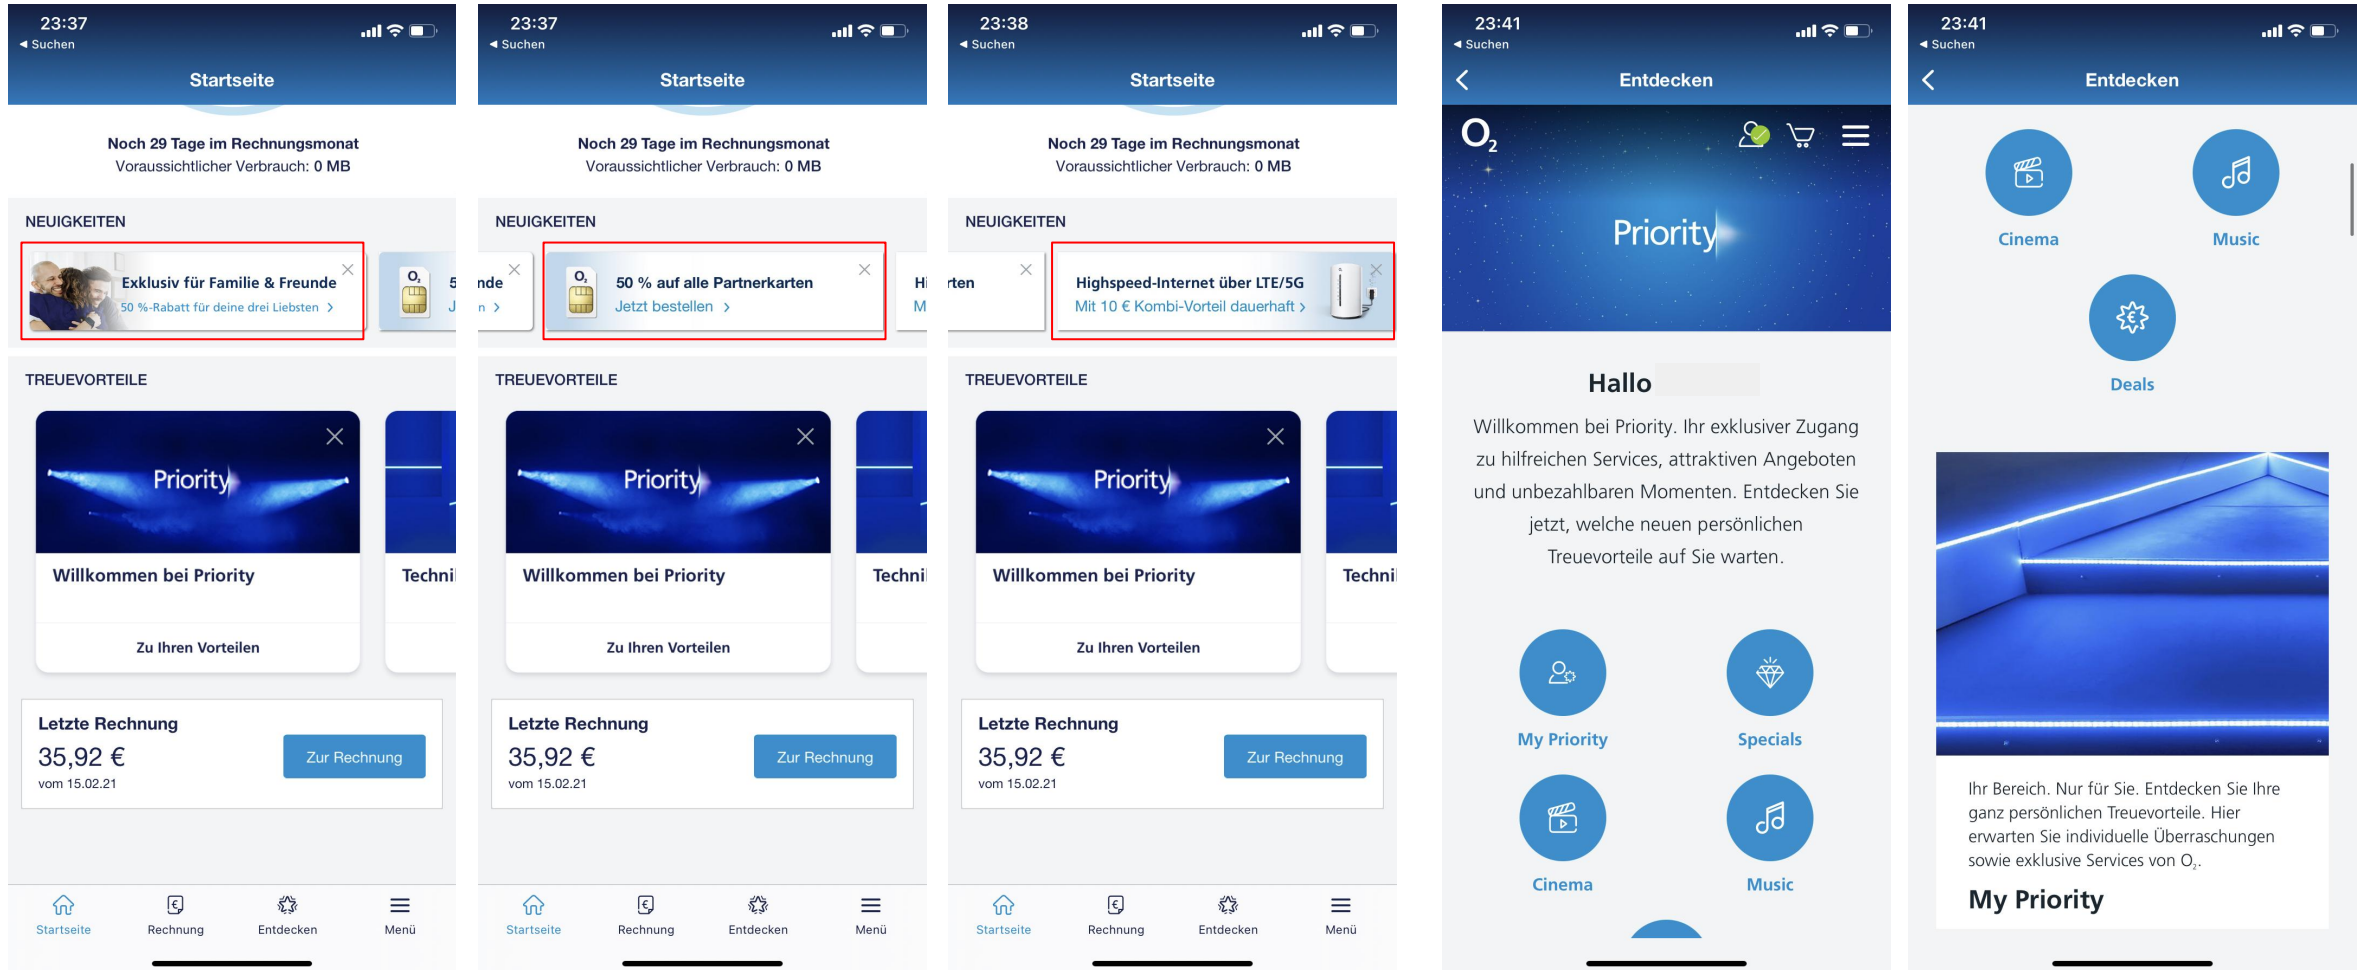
23:37
◂ Suchen
Startseite

Noch 29 Tage im Rechnungsmonat
Voraussichtlicher Verbrauch: 0 MB

NEUIGKEITEN

Exklusiv für Familie & Freunde
50 %-Rabatt für deine drei Liebsten ›

5
J

TREUEVORTEILE

Priority
Willkommen bei Priority
Zu Ihren Vorteilen

Techni

Letzte Rechnung
35,92 €
vom 15.02.21
Zur Rechnung

Startseite Rechnung Entdecken Menü

23:37
◂ Suchen
Startseite

Noch 29 Tage im Rechnungsmonat
Voraussichtlicher Verbrauch: 0 MB

NEUIGKEITEN

nde
n ›

50 % auf alle Partnerkarten
Jetzt bestellen ›

Hi
M

TREUEVORTEILE

Priority
Willkommen bei Priority
Zu Ihren Vorteilen

Techni

Letzte Rechnung
35,92 €
vom 15.02.21
Zur Rechnung

Startseite Rechnung Entdecken Menü

23:38
◂ Suchen
Startseite

Noch 29 Tage im Rechnungsmonat
Voraussichtlicher Verbrauch: 0 MB

NEUIGKEITEN

rten

Highspeed-Internet über LTE/5G
Mit 10 € Kombi-Vorteil dauerhaft ›

TREUEVORTEILE

Priority
Willkommen bei Priority
Zu Ihren Vorteilen

Techni

Letzte Rechnung
35,92 €
vom 15.02.21
Zur Rechnung

Startseite Rechnung Entdecken Menü

23:41
◂ Suchen
Entdecken

$O_2$

Priority

Hallo

Willkommen bei Priority. Ihr exklusiver Zugang zu hilfreichen Services, attraktiven Angeboten und unbezahlbaren Momenten. Entdecken Sie jetzt, welche neuen persönlichen Treuevorteile auf Sie warten.

My Priority
Specials
Cinema
Music

23:41
◂ Suchen
Entdecken

Cinema
Music
Deals

Ihr Bereich. Nur für Sie. Entdecken Sie Ihre ganz persönlichen Treuevorteile. Hier erwarten Sie individuelle Überraschungen sowie exklusive Services von $O_2$.

My Priority